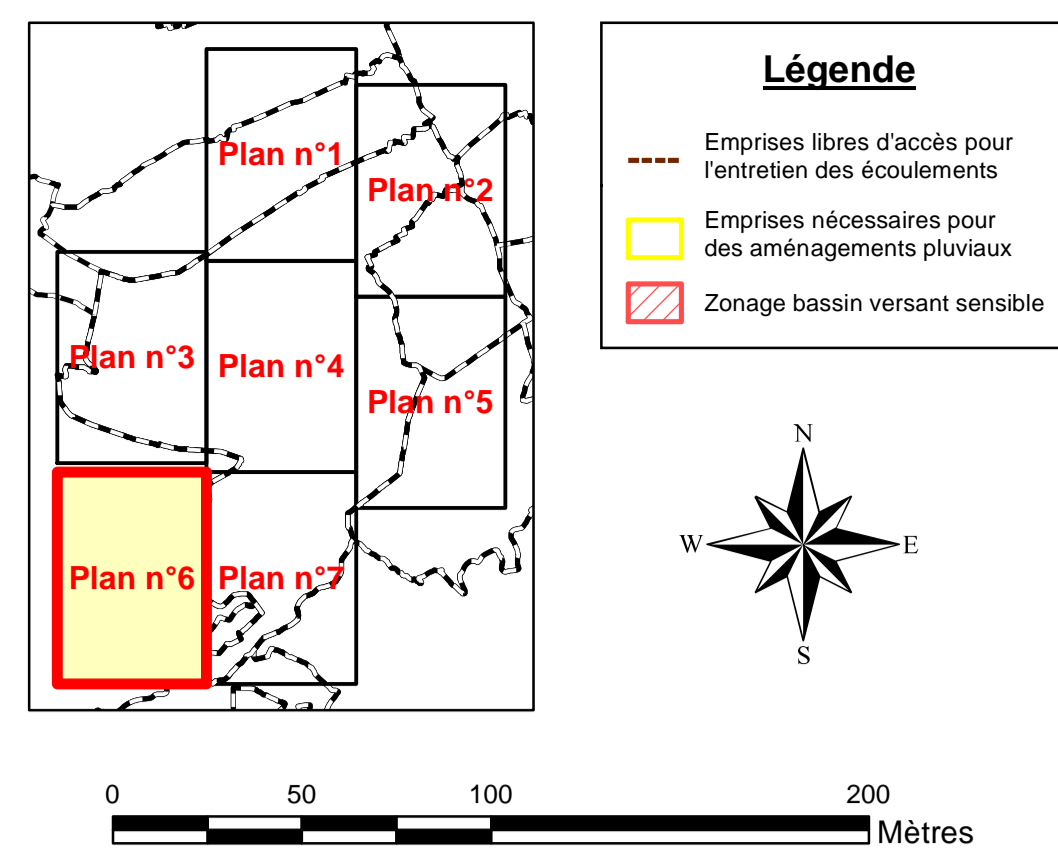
Plan n°1

Plan n°2

Plan n°3

Plan n°4

Plan n°5

Plan n°6

Plan n°7

Légende

Emprises libres d'accès pour l'entretien des écoulements

Emprises nécessaires pour des aménagements pluviaux

Zonage bassin versant sensible

N
W
E
S

0 50 100 200
Mètres